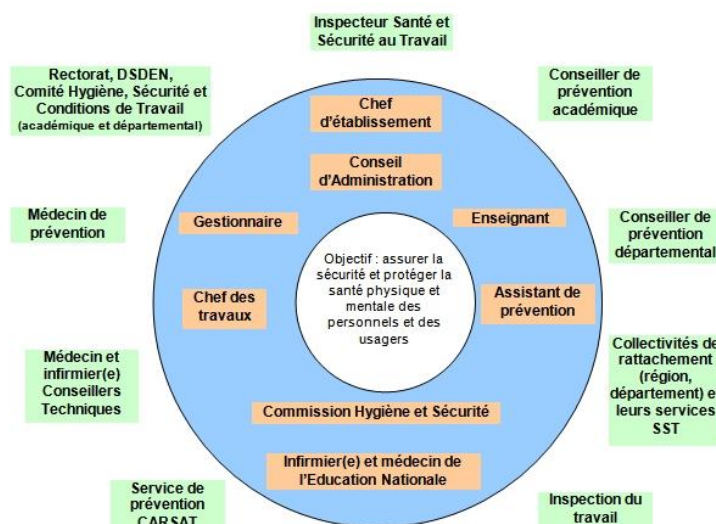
Inspecteur Santé et Sécurité au Travail

Rectorat, DSDEN, Comité Hygiène, Sécurité et Conditions de Travail (académique et départemental)

Conseiller de prévention académique

Chef d'établissement

Conseil d'Administration

Gestionnaire

Enseignant

Médecin de prévention

Conseiller de prévention départemental

Objectif : assurer la sécurité et protéger la santé physique et mentale des personnels et des usagers

Chef des travaux

Assistant de prévention

Médecin et infirmier(e) Conseillers Techniques

Collectivités de rattachement (région, département) e leurs services SST

Commission Hygiène et Sécurité

Infirmier(e) et médecin de l'Education Nationale

Service de prévention CARSAT

Inspection du travail